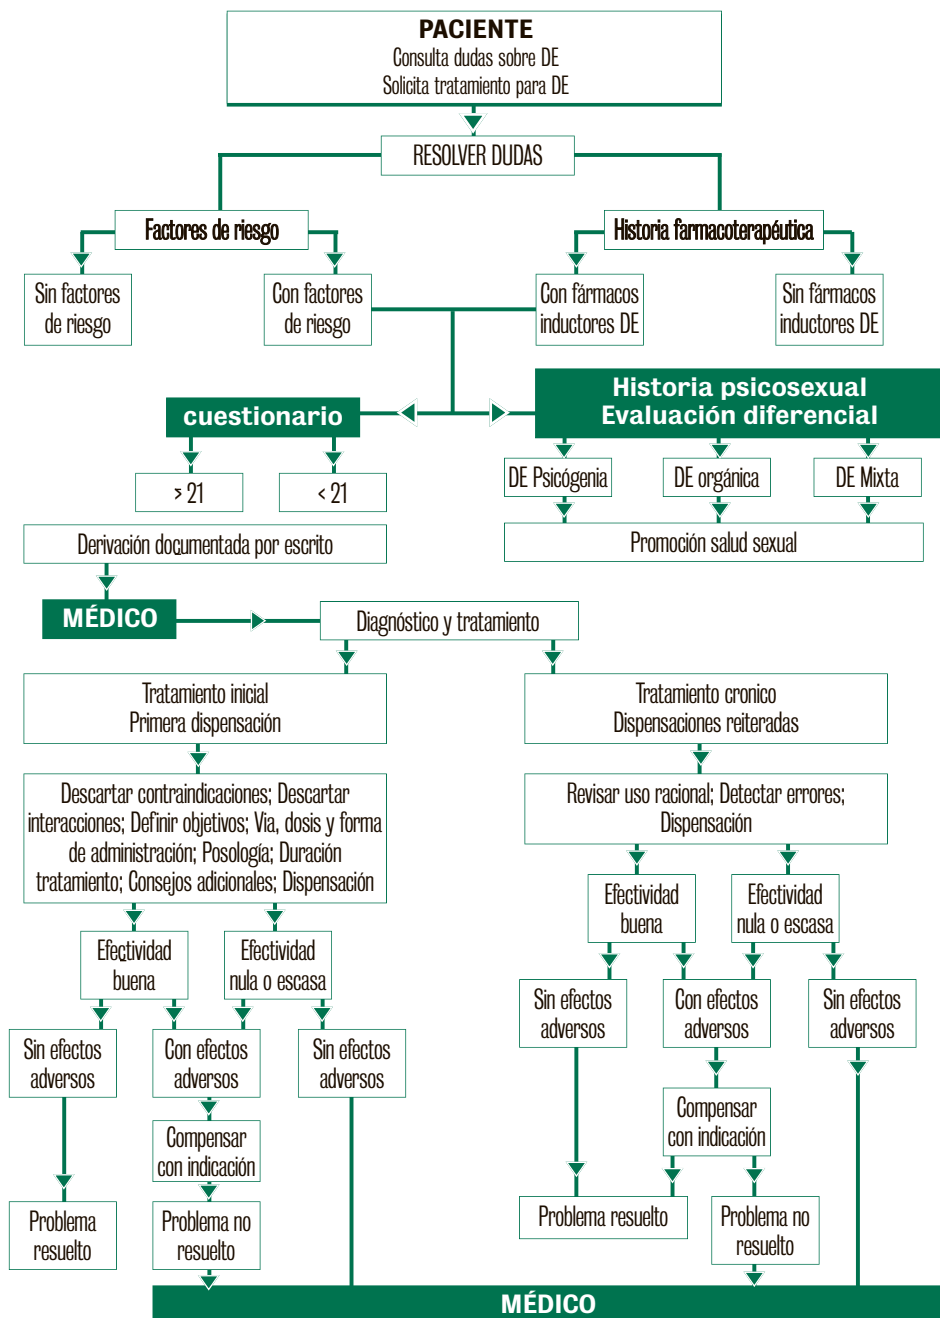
PACIENTE
Consulta dudas sobre DE
Solicita tratamiento para DE

RESOLVER DUDAS

Factores de riesgo

Historia farmacoterapéutica

Sin factores de riesgo

Con factores de riesgo

Con fármacos inductores DE

Sin fármacos inductores DE

cuestionario

Historia psicosexual
Evaluación diferencial

> 21

< 21

DE Psicógenia

DE orgánica

DE Mixta

Derivación documentada por escrito

Promoción salud sexual

MÉDICO

Diagnóstico y tratamiento

Tratamiento inicial
Primera dispensación

Tratamiento cronico
Dispensaciones reiteradas

Descartar contraindicaciones; Descartar interacciones; Definir objetivos; Vía, dosis y forma de administración; Posología; Duración tratamiento; Consejos adicionales; Dispensación

Revisar uso racional; Detectar errores; Dispensación

Efectividad buena

Efectividad nula o escasa

Efectividad buena

Efectividad nula o escasa

Sin efectos adversos

Con efectos adversos

Sin efectos adversos

Sin efectos adversos

Con efectos adversos

Sin efectos adversos

Compensar con indicación

Compensar con indicación

Problema resuelto

Problema no resuelto

Problema resuelto

Problema no resuelto

MÉDICO